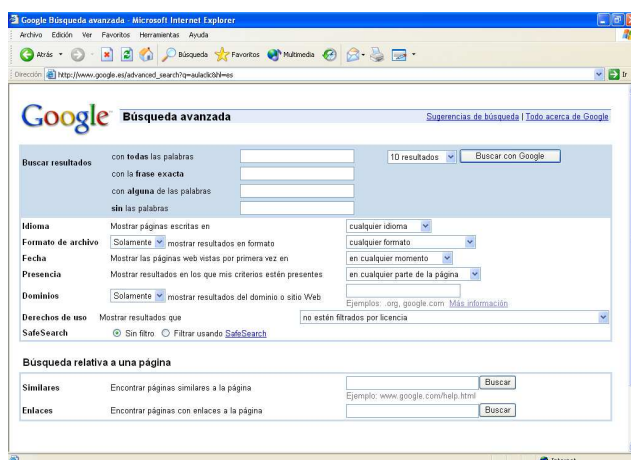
Google Búsqueda avanzada - Microsoft Internet Explorer

Archivo Edición Ver Favoritos Herramientas Ayuda

Atrás Búsqueda Favoritos Multimedia

Dirección http://www.google.es/advanced_search?q=aulaclic&hl=es

Ir

Google Búsqueda avanzada

Sugerencias de búsqueda | Todo acerca de Google

| | | |
|---|---|---|
| Buscar resultados | con **todas** las palabras | 10 resultados Buscar con Google |
| | con la **frase exacta** | |
| | con **alguna** de las palabras | |
| | **sin** las palabras | |
| Idioma | Mostrar páginas escritas en | cualquier idioma |
| Formato de archivo | Solamente mostrar resultados en formato | cualquier formato |
| Fecha | Mostrar las páginas web vistas por primera vez en | en cualquier momento |
| Presencia | Mostrar resultados en los que mis criterios estén presentes | en cualquier parte de la página |
| Dominios | Solamente mostrar resultados del dominio o sitio Web | Ejemplos: .org, google.com Más información |
| Derechos de uso | Mostrar resultados que | no estén filtrados por licencia |
| SafeSearch | Sin filtro Filtrar usando SafeSearch | |

Búsqueda relativa a una página

| | | |
|---|---|---|
| Similares | Encontrar páginas similares a la página | Buscar Ejemplo: www.google.com/help.html |
| Enlaces | Encontrar páginas con enlaces a la página | Buscar |

Internet